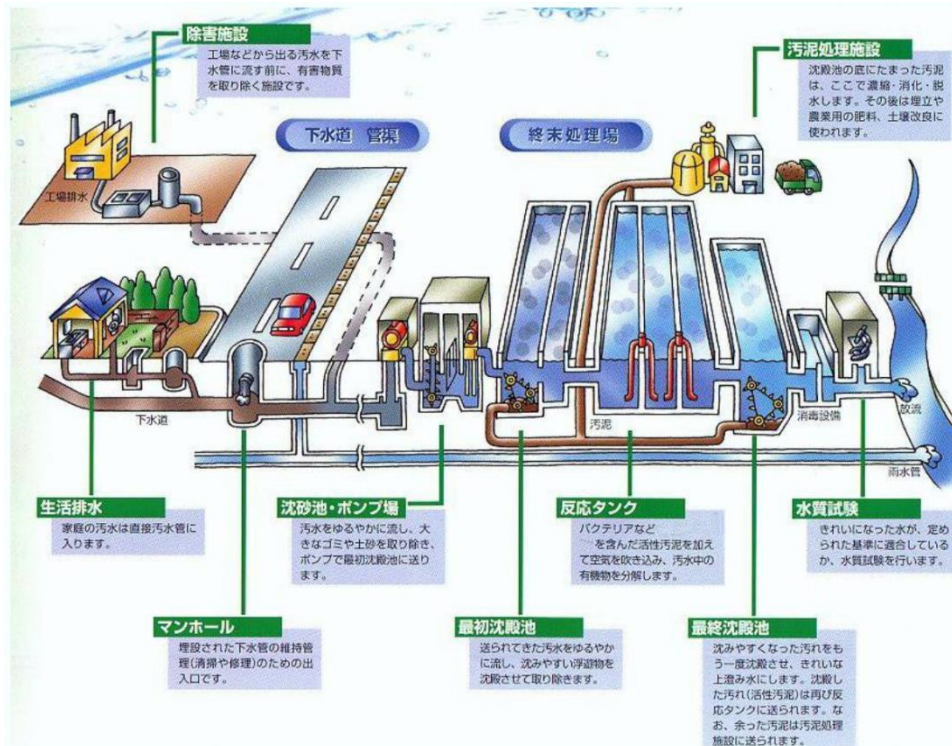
除害施設
工場などから出る汚水を下水管に流す前に、有害物質を取り除く施設です。

汚泥処理施設
沈殿池の底にたまった汚泥は、ここで濃縮・消化・脱水します。その後は埋立や農業用の肥料、土壌改良に使われます。

下水道 管渠

終末処理場

工場排水

下水道

汚泥

消毒設備

放流

雨水管

生活排水
家庭の汚水は直接汚水管に入ります。

沈砂池・ポンプ場
汚水をゆるやかに流し、大きなゴミや土砂を取り除き、ポンプで最初沈殿池に送ります。

反応タンク
バクテリアなど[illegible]を含んだ活性汚泥を加えて空気を吹き込み、汚水中の有機物を分解します。

水質試験
きれいになった水が、定められた基準に適合しているか、水質試験を行います。

マンホール
埋設された下水管の維持管理(清掃や修理)のための出入口です。

最初沈殿池
送られてきた汚水をゆるやかに流し、沈みやすい浮遊物を沈殿させて取り除きます。

最終沈殿池
沈みやすくなった汚れをもう一度沈殿させ、きれいな上澄み水にします。沈殿した汚れ(活性汚泥)は再び反応タンクに送られます。なお、余った汚泥は汚泥処理施設に送られます。